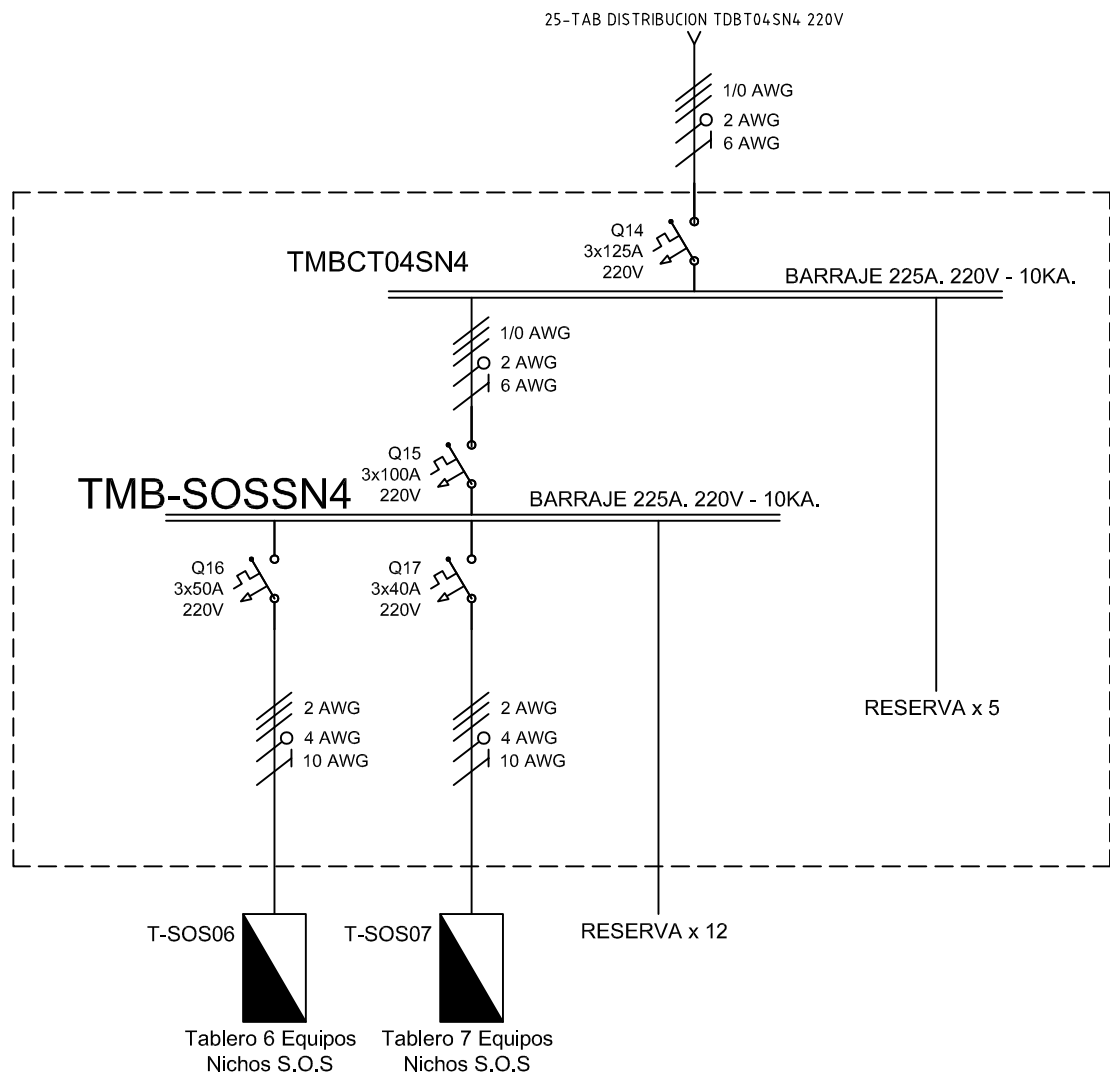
25-TAB DISTRIBUCION TDBT04SN4 220V

1/0 AWG
2 AWG
6 AWG

Q14
3x125A
220V

TMBCT04SN4

BARRAJE 225A. 220V - 10KA.

1/0 AWG
2 AWG
6 AWG

Q15
3x100A
220V

TMB-SOSSN4

BARRAJE 225A. 220V - 10KA.

Q16
3x50A
220V

Q17
3x40A
220V

2 AWG
4 AWG
10 AWG

2 AWG
4 AWG
10 AWG

RESERVA x 5

T-SOS06

T-SOS07

RESERVA x 12

Tablero 6 Equipos
Nichos S.O.S

Tablero 7 Equipos
Nichos S.O.S